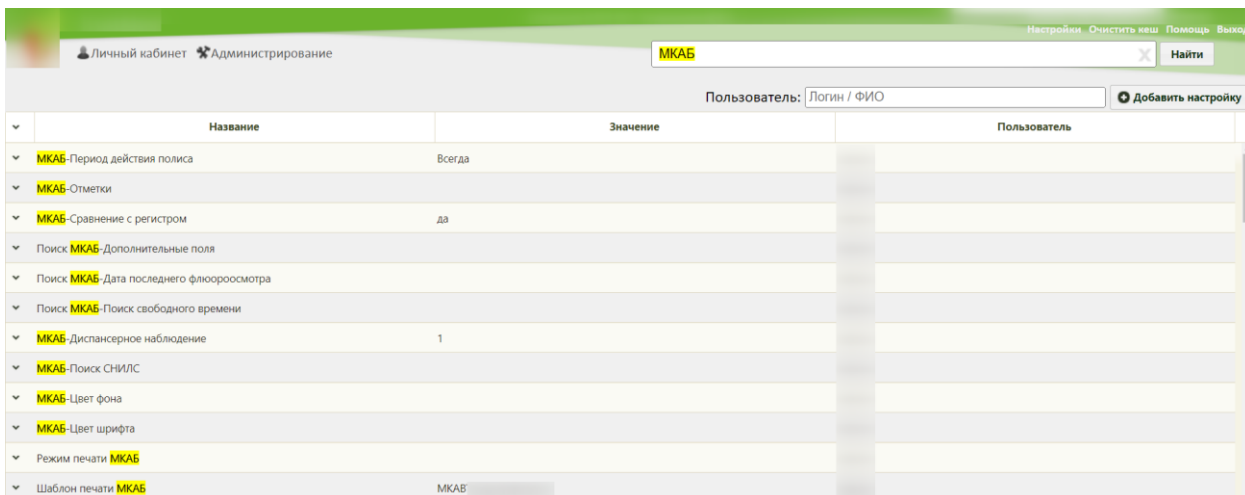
Настройки Очистить кеш Помощь Выход

Личный кабинет Администрирование

МКАБ

Найти

Пользователь: Логин / ФИО

Добавить настройку

| Название | Значение | Пользователь |
|---|---|---|
| МКАБ-Период действия полиса | Всегда | |
| МКАБ-Отметки | | |
| МКАБ-Сравнение с регистром | да | |
| Поиск МКАБ-Дополнительные поля | | |
| Поиск МКАБ-Дата последнего флюороосмотра | | |
| Поиск МКАБ-Поиск свободного времени | | |
| МКАБ-Диспансерное наблюдение | 1 | |
| МКАБ-Поиск СНИЛС | | |
| МКАБ-Цвет фона | | |
| МКАБ-Цвет шрифта | | |
| Режим печати МКАБ | | |
| Шаблон печати МКАБ | МКАВ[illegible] | |